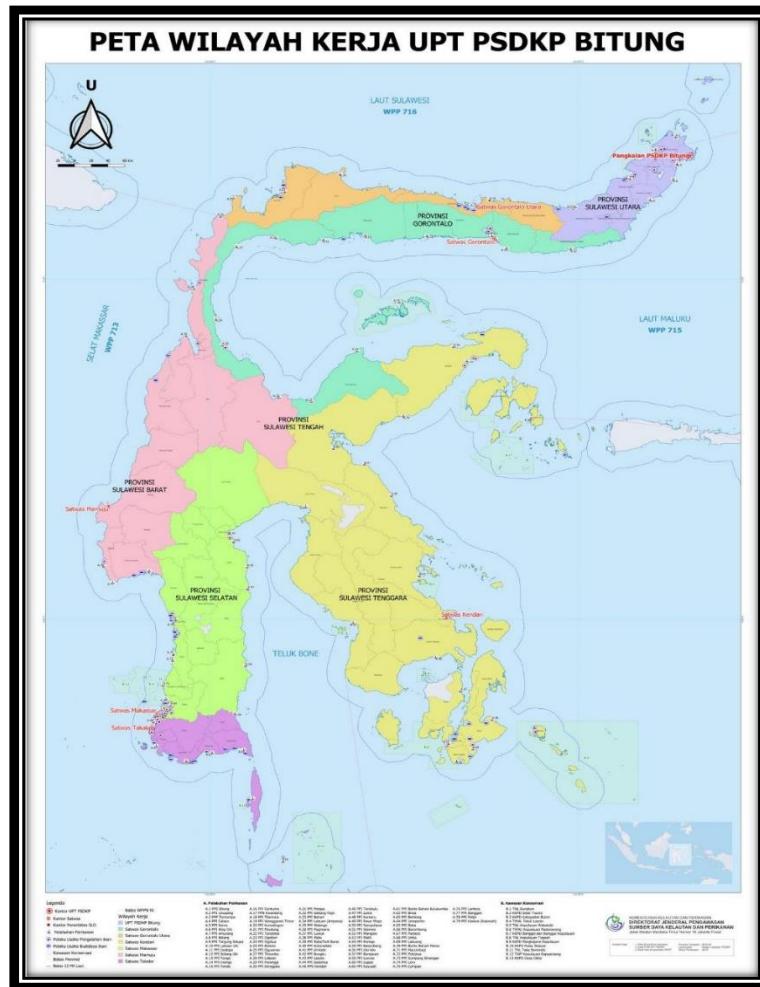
PETA WILAYAH KERJA UPT PSDKP BITUNG

U

LAUT SULAWESI
WPP 716

Pangkalan PSDKP Bitung

Satwas Gorontalo Utara

PROVINSI GORONTALO

PROVINSI SULAWESI UTARA

Satwas Gorontalo

SELAT MAKASSAR
WPP 713

LAUT MALUKU
WPP 715

PROVINSI SULAWESI TENGAH

PROVINSI SULAWESI BARAT

Satwas Mamuju

PROVINSI SULAWESI SELATAN

PROVINSI SULAWESI TENGGARA

Satwas Kendari

TELUK BONE

Satwas Makassar

Satwas Takalar

Legenda

Kantor UPT PSDKP
Kantor Satwas
Kantor Penunjang

Batas WPP RI

Wilayah Kerja
UPT PSDKP Bitung
Satwas Gorontalo
Satwas Gorontalo Utara
Satwas Kendari
Satwas Makassar
Satwas Mamuju
Satwas Takalar

A. Pelabuhan Perikanan

B. Kawasan Konservasi

DIREKTORAT JENDERAL PENGAWASAN SUMBER DAYA KELAUTAN DAN PERIKANAN

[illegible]